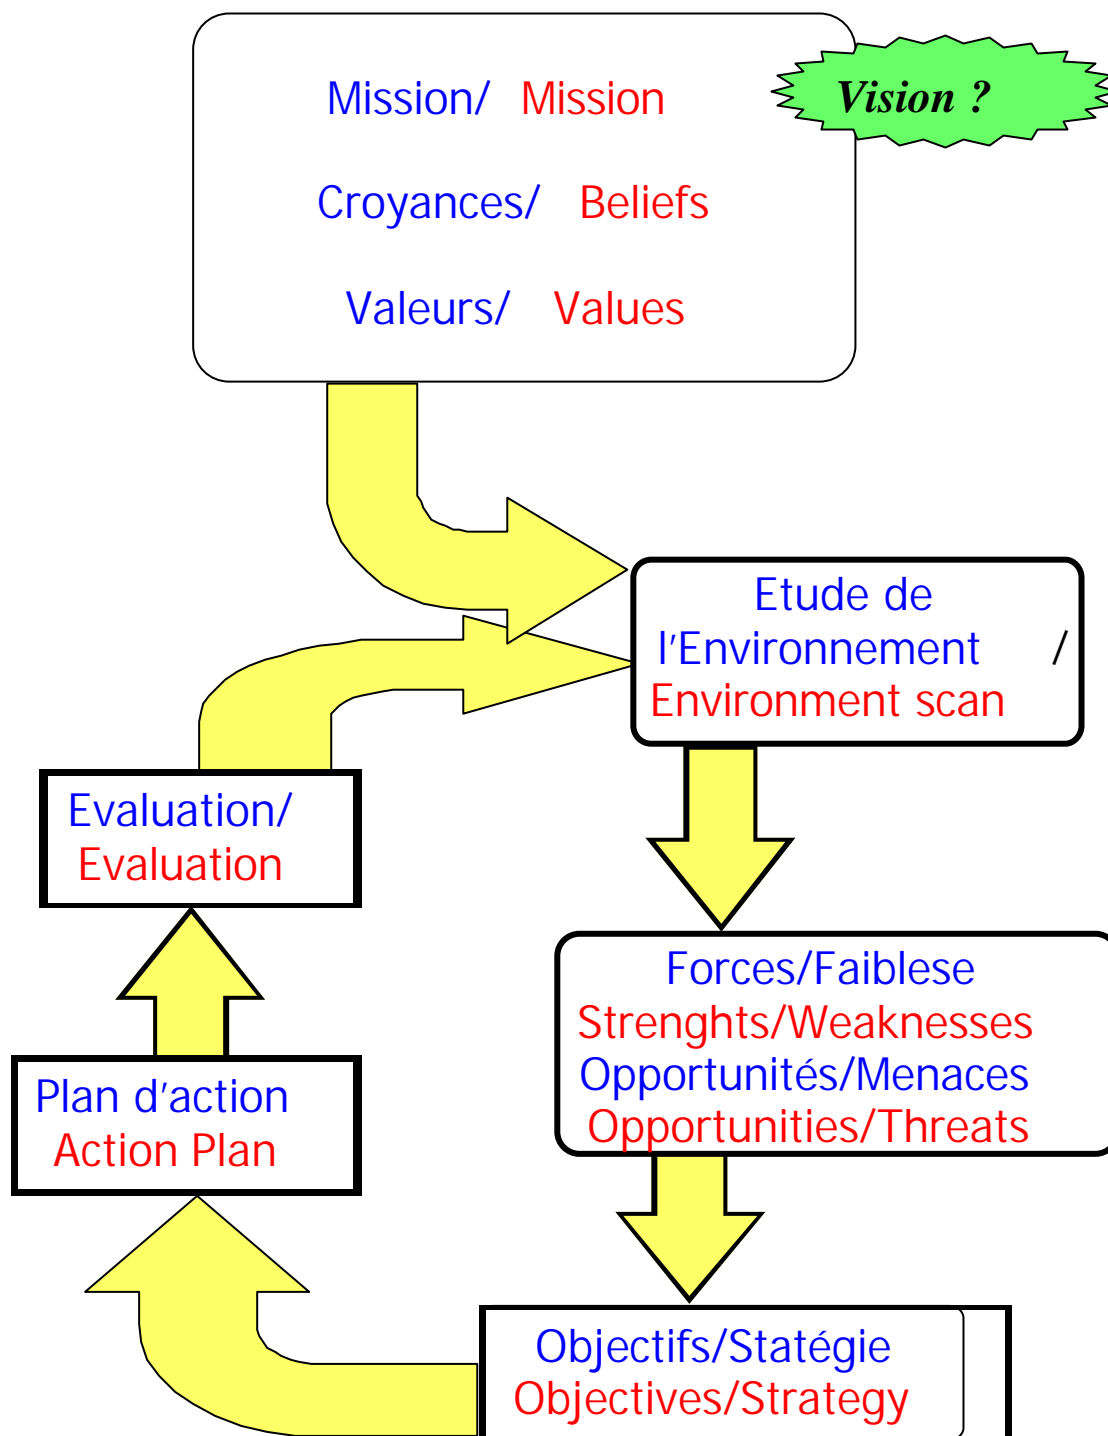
Mission/ Mission

Croyances/ Beliefs

Valeurs/ Values

Vision ?

Etude de l'Environnement / Environment scan

Forces/Faiblese
Strenghts/Weaknesses
Opportunités/Menaces
Opportunities/Threats

Objectifs/Statégie
Objectives/Strategy

Plan d'action
Action Plan

Evaluation/
Evaluation